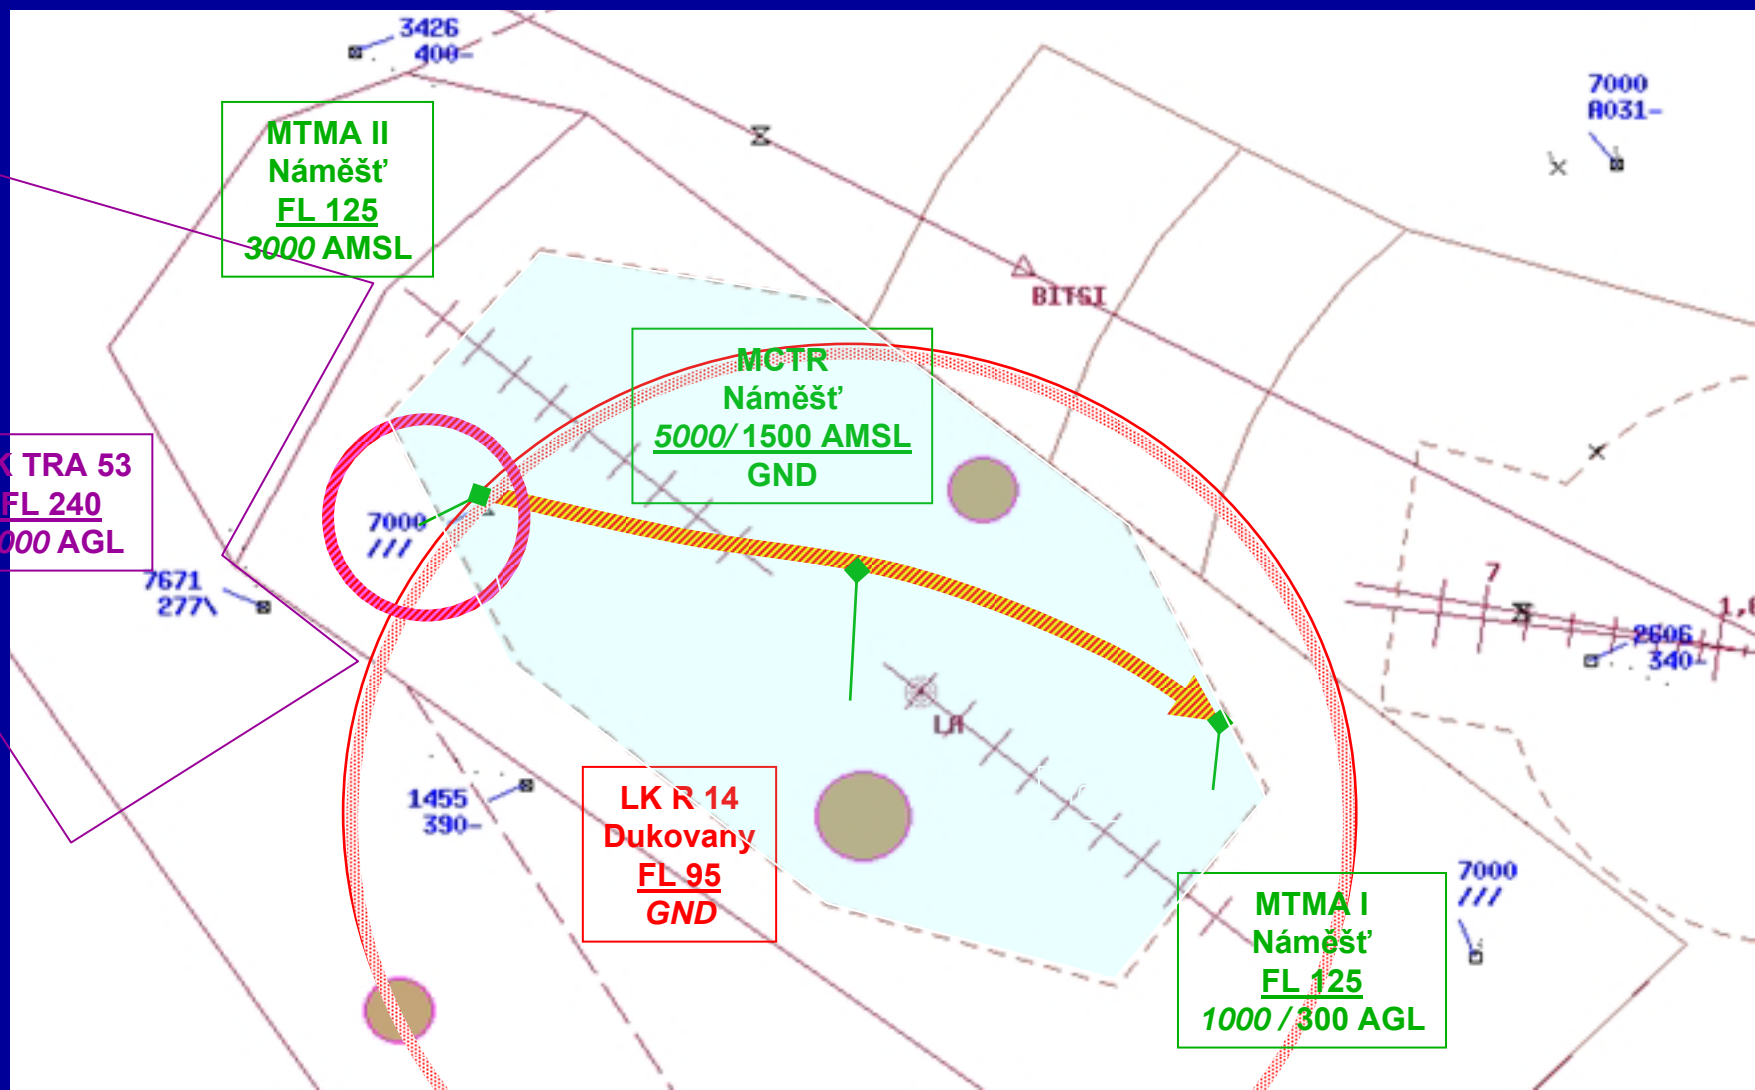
3426
400

MTMA II
Náměšť
FL 125
3000 AMSL

7000
A031

BITSI

MCTR
Náměšť
5000/ 1500 AMSL
GND

K TRA 53
FL 240
000 AGL

7000
///

7671
277

7

2606
340

1,

LA

1455
390

LK R 14
Dukovany
FL 95
GND

7000
///

MTMA I
Náměšť
FL 125
1000 / 300 AGL